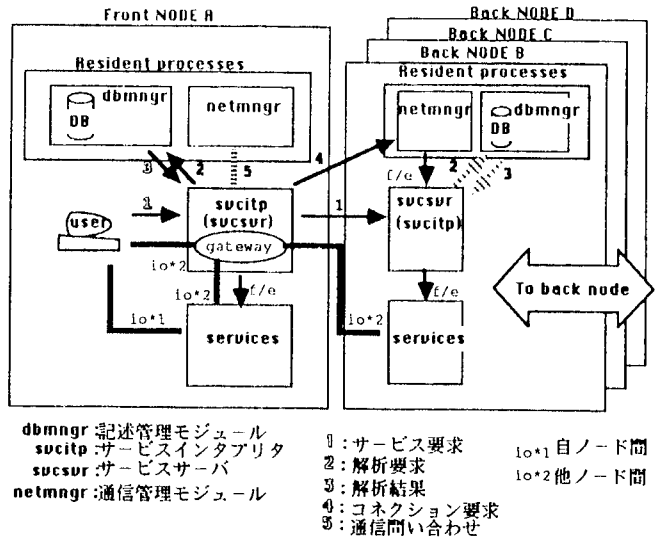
Front NODE A

Back NODE D
Back NODE C
Back NODE B

Resident processes

dbmngr
DB

netmngr

Resident processes

netmngr

dbmngr
DB

3
2
5
4

2
3

f/e

1

1

user

svcitp
(svcsvr)

gateway

svcsvr
(svcitp)

io*2

f/e

f/e

io*1

io*2

services

services

To back node

dbmngr :記述管理モジュール
svcitp :サービスインタプリタ
svcsvr :サービスサーバ
netmngr :通信管理モジュール

1 :サービス要求
2 :解析要求
3 :解析結果
4 :コネクション要求
5 :通信問い合わせ

io*1 自ノード間
io*2 他ノード間